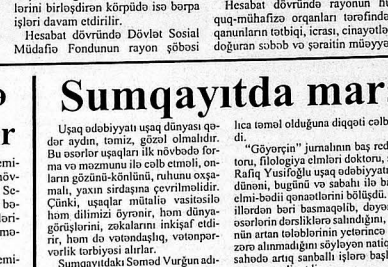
lərini birləşdirən körpüdə isə bərpa işləri davam etdirilir.

Hesabat dövründə Dövlət Sosial Müdafiə Fondunun rayon şöbəsi

Hesabat dövründə rayonun hü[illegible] quq-mühafizə orqanları tərəfində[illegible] qanunların tətbiqi, icrası, cinayətl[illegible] doğuran səbəb və şəraitin müəyy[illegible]

Sumqayıtda mar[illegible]

Uşaq ədəbiyyatı uşaq dünyası qədər aydın, təmiz, gözəl olmalıdır. Bu əsərlər uşaqları ilk növbədə forma və məzmunu ilə cəlb etməli, onların gözünü-könlünü, ruhunu oxşamalı, yaxın sirdaşına çevrilməlidir. Çünki, uşaqlar mütaliə vasitəsilə həm dilimizi öyrənir, həm dünyagörüşlərini, zəkalarını inkişaf etdirir, həm də vətəndaşlıq, vətənpərvərlik tərbiyəsi alırlar.

Sumqayıtdakı Səməd Vurğun adı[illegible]

lıca təməl olduğuna diqqəti cəlb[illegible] di.

"Göyərçin" jurnalının baş red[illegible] tor, filologiya elmləri doktoru, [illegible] Rafiq Yusifoğlu uşaq ədəbiyyatı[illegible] dünəni, bugünü və sabahı ilə b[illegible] elmi-bədii qənaətlərini bölüşdü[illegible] illərdən bəri başmaqəlb, doyu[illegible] əsərlərin dərsliklərə salındığını, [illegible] nün artan tələblərinin yetərincə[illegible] zərə alınmadığını söyləyən natiq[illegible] sahədə artıq sanballı işlərə başl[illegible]

lər
emi-
nov-
Sə-
b-
ınə
ıdə
emi-
ə-
ərin
rə-
ah-
kil
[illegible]

So
lr